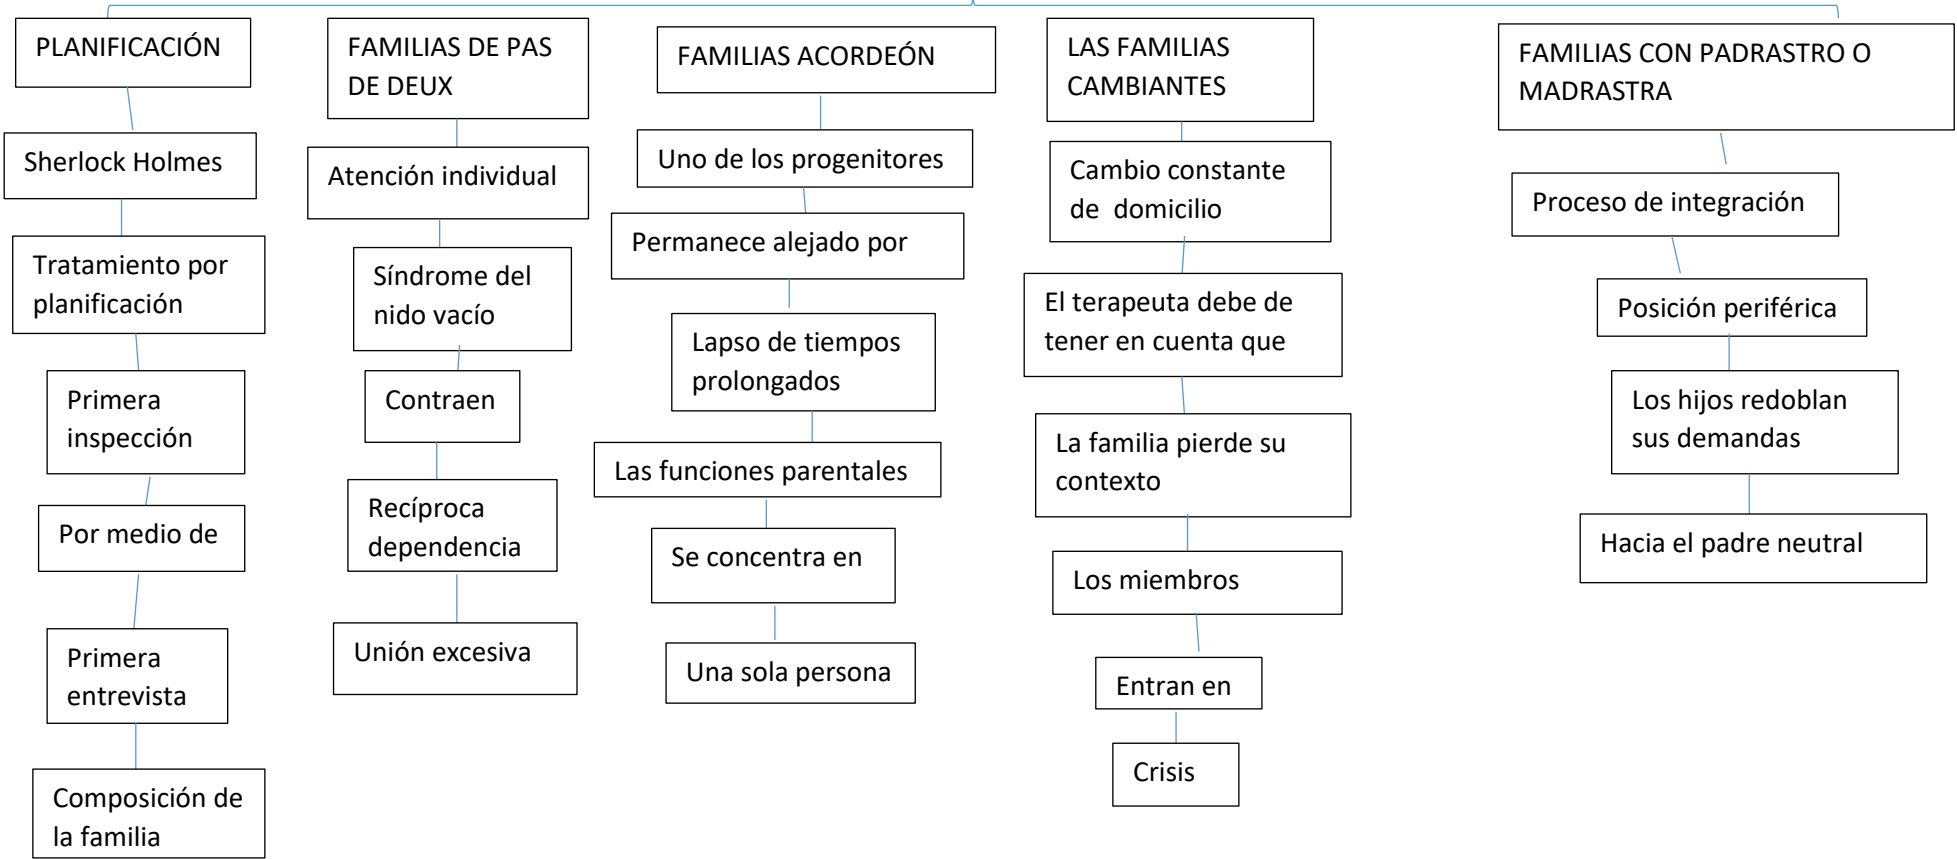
PLANIFICACIÓN

Sherlock Holmes

Tratamiento por planificación

Primera inspección

Por medio de

Primera entrevista

Composición de la familia

FAMILIAS DE PAS DE DEUX

Atención individual

Síndrome del nido vacío

Contraen

Recíproca dependencia

Unión excesiva

FAMILIAS ACORDEÓN

Uno de los progenitores

Permanece alejado por

Lapso de tiempos prolongados

Las funciones parentales

Se concentra en

Una sola persona

LAS FAMILIAS CAMBIANTES

Cambio constante de domicilio

El terapeuta debe de tener en cuenta que

La familia pierde su contexto

Los miembros

Entran en

Crisis

FAMILIAS CON PADRASTRO O MADRASTRA

Proceso de integración

Posición periférica

Los hijos redoblan sus demandas

Hacia el padre neutral